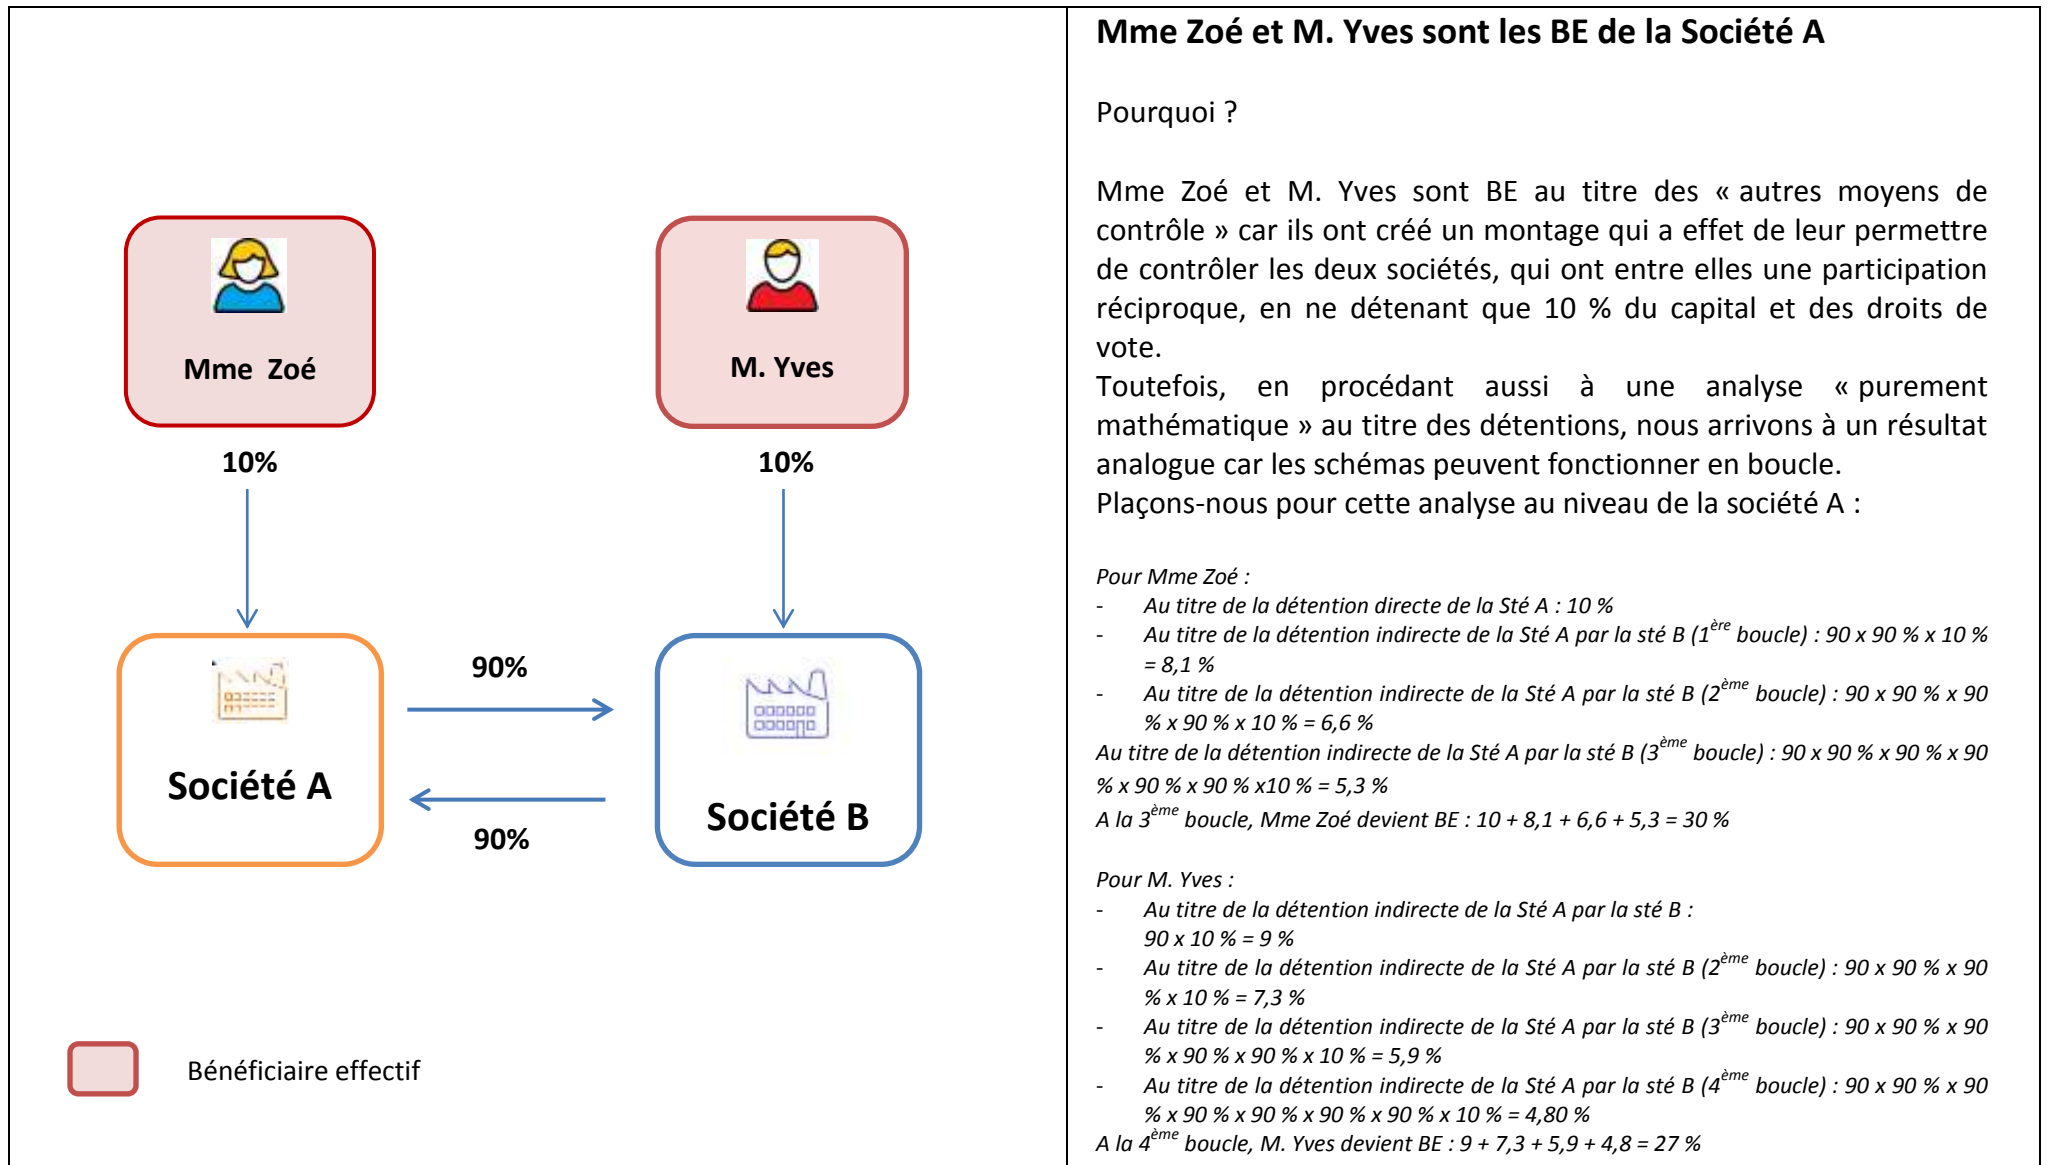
Mme Zoé

M. Yves

10%

10%

90%

Société A

Société B

90%

Bénéficiaire effectif

Mme Zoé et M. Yves sont les BE de la Société A

Pourquoi ?

Mme Zoé et M. Yves sont BE au titre des « autres moyens de contrôle » car ils ont créé un montage qui a effet de leur permettre de contrôler les deux sociétés, qui ont entre elles une participation réciproque, en ne détenant que 10 % du capital et des droits de vote.
Toutefois, en procédant aussi à une analyse « purement mathématique » au titre des détentions, nous arrivons à un résultat analogue car les schémas peuvent fonctionner en boucle.
Plaçons-nous pour cette analyse au niveau de la société A :

Pour Mme Zoé :
- Au titre de la détention directe de la Sté A : 10 %
- Au titre de la détention indirecte de la Sté A par la sté B (1$^{ère}$ boucle) : 90 x 90 % x 10 % = 8,1 %
- Au titre de la détention indirecte de la Sté A par la sté B (2$^{ème}$ boucle) : 90 x 90 % x 90 % x 90 % x 10 % = 6,6 %
Au titre de la détention indirecte de la Sté A par la sté B (3$^{ème}$ boucle) : 90 x 90 % x 90 % x 90 % x 90 % x 90 % x10 % = 5,3 %
A la 3$^{ème}$ boucle, Mme Zoé devient BE : 10 + 8,1 + 6,6 + 5,3 = 30 %

Pour M. Yves :
- Au titre de la détention indirecte de la Sté A par la sté B : 90 x 10 % = 9 %
- Au titre de la détention indirecte de la Sté A par la sté B (2$^{ème}$ boucle) : 90 x 90 % x 90 % x 10 % = 7,3 %
- Au titre de la détention indirecte de la Sté A par la sté B (3$^{ème}$ boucle) : 90 x 90 % x 90 % x 90 % x 90 % x 10 % = 5,9 %
- Au titre de la détention indirecte de la Sté A par la sté B (4$^{ème}$ boucle) : 90 x 90 % x 90 % x 90 % x 90 % x 90 % x 90 % x 10 % = 4,80 %
A la 4$^{ème}$ boucle, M. Yves devient BE : 9 + 7,3 + 5,9 + 4,8 = 27 %